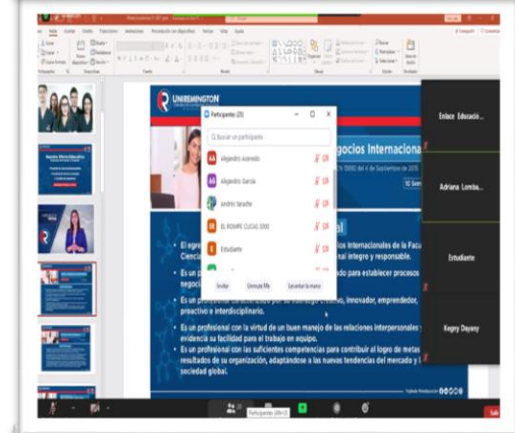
UNIREMINGTON

Participantes (23)

Buscar un participante

AA Alejandro Acevedo

AG Alejandro García

Andrés Jaraihe

EL ROMPE CUCAS 3000

E Estudiante

Invitar

Unmute Me

Levantar la mano

Negocios Internaciona

de 4 de Septiembre de 2015

El egre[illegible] ios Internacionales de la Facu

Cienci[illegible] nal íntegro y responsable.

Es un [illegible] do para establecer procesos

negoci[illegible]

Es un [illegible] creativo, innovador, emprendedor,

proactivo e interdisciplinario.

Es un profesional con la virtud de un buen manejo de las relaciones interpersonales

evidencia su facilidad para el trabajo en equipo.

Es un profesional con las suficientes competencias para contribuir al logro de metas

resultados de su organización, adaptándose a las nuevas tendencias del mercado y

sociedad global.

Enlace Educacio...

Adriana Lomba...

Estudiante

Kegry Dayany

Participantes (23)